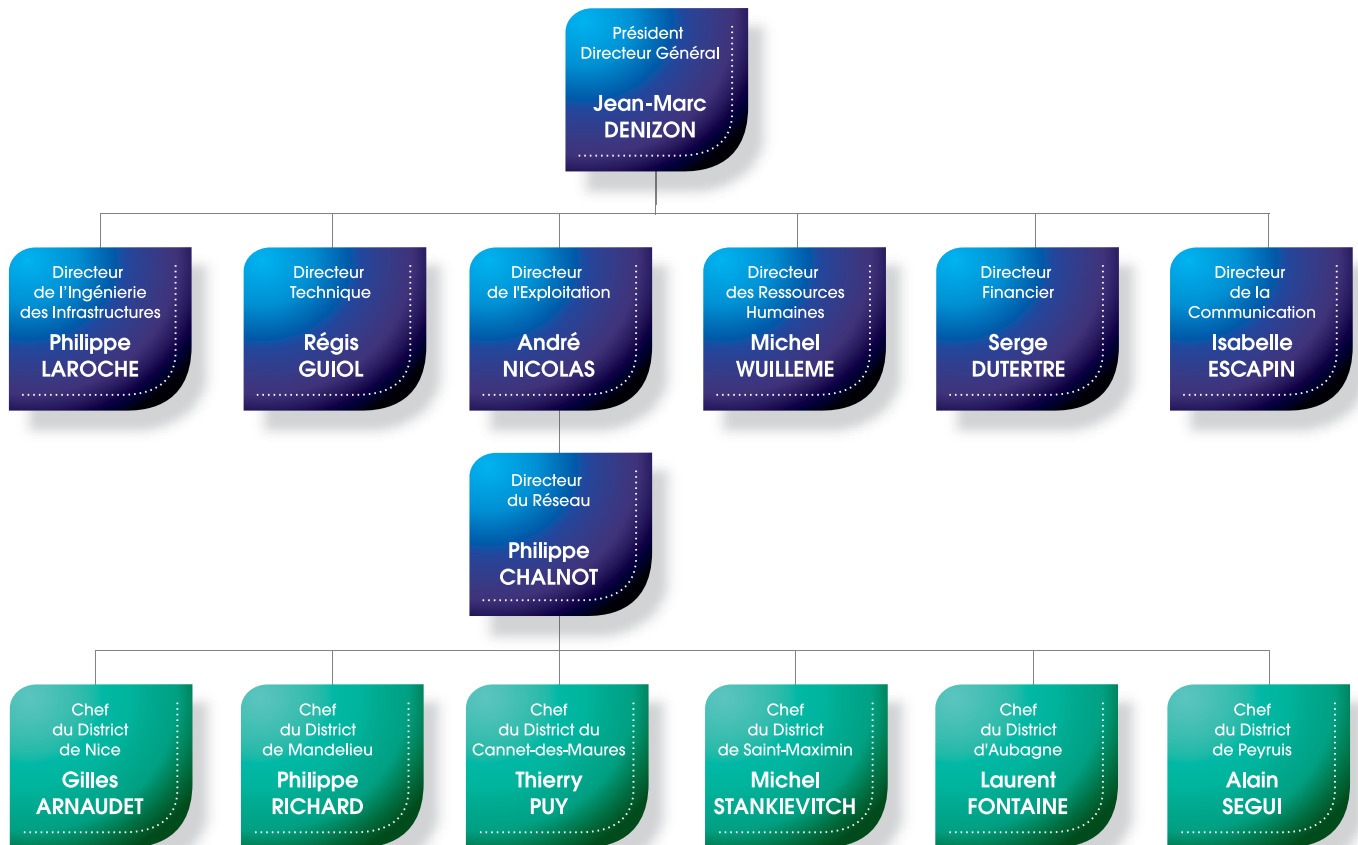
Président
Directeur Général
Jean-Marc
DENIZON

Directeur
de l'Ingénierie
des Infrastructures
Philippe
LAROCHE

Directeur
Technique
Régis
GUIOL

Directeur
de l'Exploitation
André
NICOLAS

Directeur
des Ressources
Humaines
Michel
WUILLEME

Directeur
Financier
Serge
DUTERTRE

Directeur
de la
Communication
Isabelle
ESCAPIN

Directeur
du Réseau
Philippe
CHALNOT

Chef
du District
de Nice
Gilles
ARNAUDET

Chef
du District
de Mandelieu
Philippe
RICHARD

Chef
du District du
Cannet-des-Maures
Thierry
PUY

Chef
du District
de Saint-Maximin
Michel
STANKIEVITCH

Chef
du District
d'Aubagne
Laurent
FONTAINE

Chef
du District
de Peyruis
Alain
SEGUI